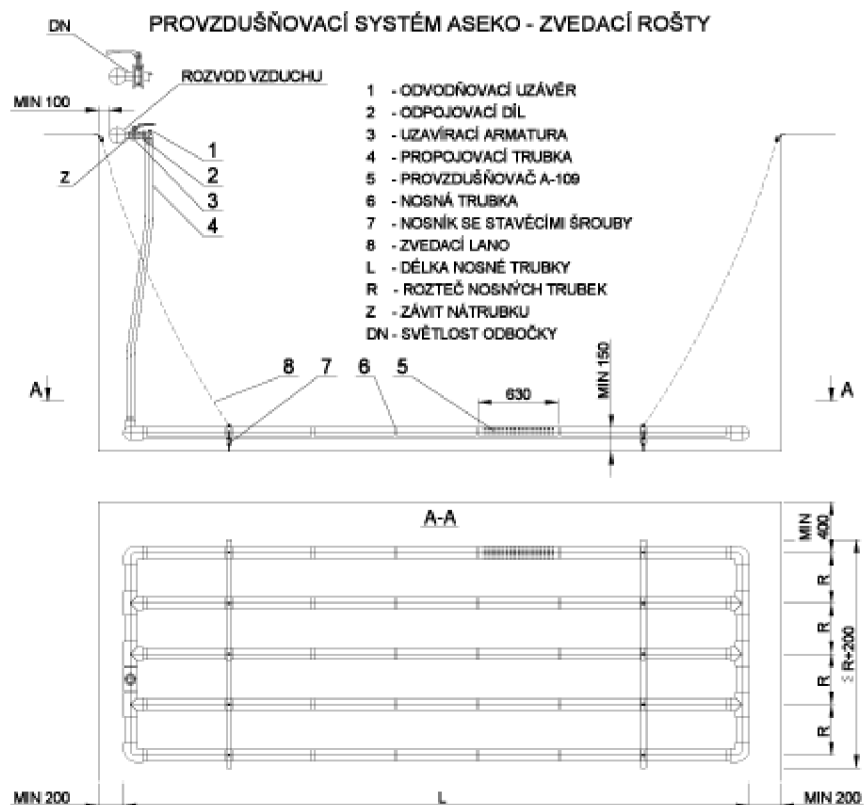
PROVZDUŠŇOVACÍ SYSTÉM ASEKO - ZVEDACÍ ROŠTY

DN

ROZVOD VZDUCHU

MIN 100

Z

1
2
3
4

1 - ODVODŇOVACÍ UZÁVĚR
2 - ODPOJOVACÍ DÍL
3 - UZAVÍRACÍ ARMATURA
4 - PROPOJOVACÍ TRUBKA
5 - PROVZDUŠŇOVAČ A-109
6 - NOSNÁ TRUBKA
7 - NOSNÍK SE STAVĚCÍMI ŠROUBY
8 - ZVEDACÍ LANO
L - DÉLKA NOSNÉ TRUBKY
R - ROZTEČ NOSNÝCH TRUBEK
Z - ZÁVIT NÁTRUBKU
DN - SVĚTLOST ODBOČKY

MIN 150

A

8 7 6 5

630

A

A-A

MIN 400

R
R
R
R

≤ R+200

MIN 200

L

MIN 200